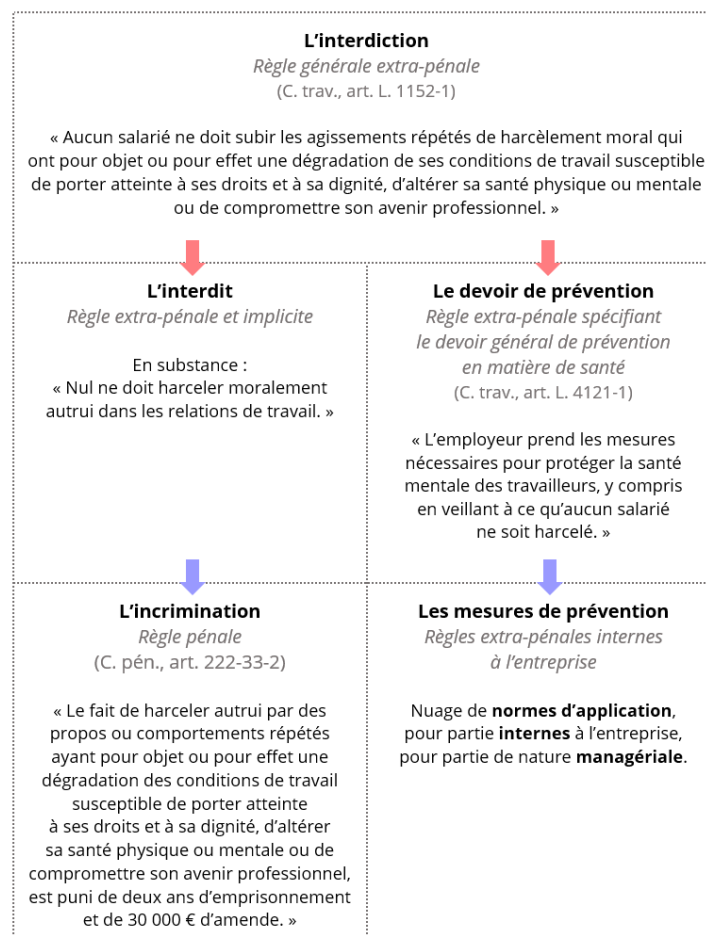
**L’interdiction**
*Règle générale extra-pénale*
(C. trav., art. L. 1152-1)

« Aucun salarié ne doit subir les agissements répétés de harcèlement moral qui ont pour objet ou pour effet une dégradation de ses conditions de travail susceptible de porter atteinte à ses droits et à sa dignité, d’altérer sa santé physique ou mentale ou de compromettre son avenir professionnel. »

**L’interdit**
*Règle extra-pénale et implicite*

En substance :
« Nul ne doit harceler moralement autrui dans les relations de travail. »

**Le devoir de prévention**
*Règle extra-pénale spécifiant le devoir général de prévention en matière de santé*
(C. trav., art. L. 4121-1)

« L’employeur prend les mesures nécessaires pour protéger la santé mentale des travailleurs, y compris en veillant à ce qu’aucun salarié ne soit harcelé. »

**L’incrimination**
*Règle pénale*
(C. pén., art. 222-33-2)

« Le fait de harceler autrui par des propos ou comportements répétés ayant pour objet ou pour effet une dégradation des conditions de travail susceptible de porter atteinte à ses droits et à sa dignité, d’altérer sa santé physique ou mentale ou de compromettre son avenir professionnel, est puni de deux ans d’emprisonnement et de 30 000 € d’amende. »

**Les mesures de prévention**
*Règles extra-pénales internes à l’entreprise*

Nuage de **normes d’application**, pour partie **internes** à l’entreprise, pour partie de nature **managériale**.